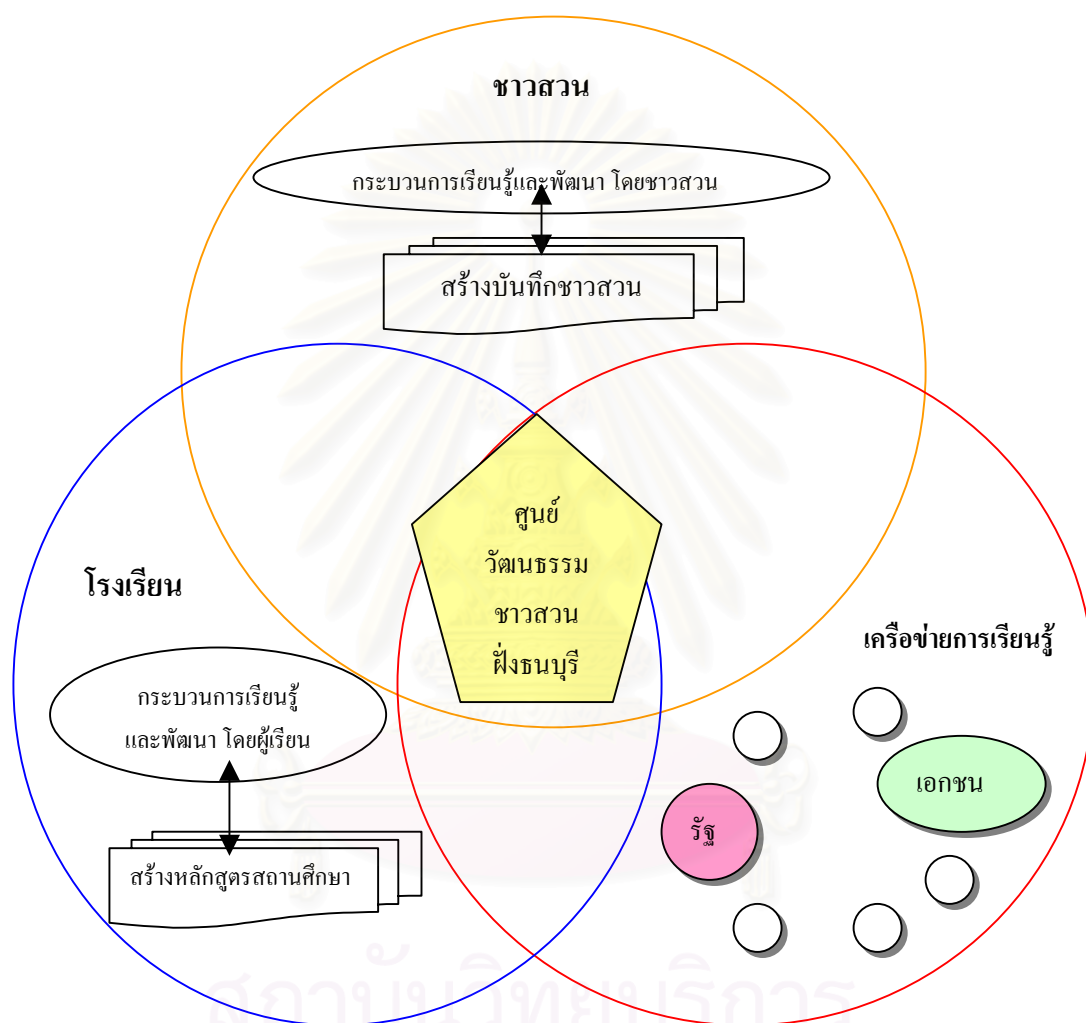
ชาวสวน

กระบวนการเรียนรู้และพัฒนา โดยชาวสวน

สร้างบันทึกชาวสวน

ศูนย์ วัฒนธรรม ชาวสวน ฝั่งธนบุรี

โรงเรียน

กระบวนการเรียนรู้ และพัฒนา โดยผู้เรียน

สร้างหลักสูตรสถานศึกษา

เครือข่ายการเรียนรู้

เอกชน

รัฐ

สถาบันวิทยบริการ